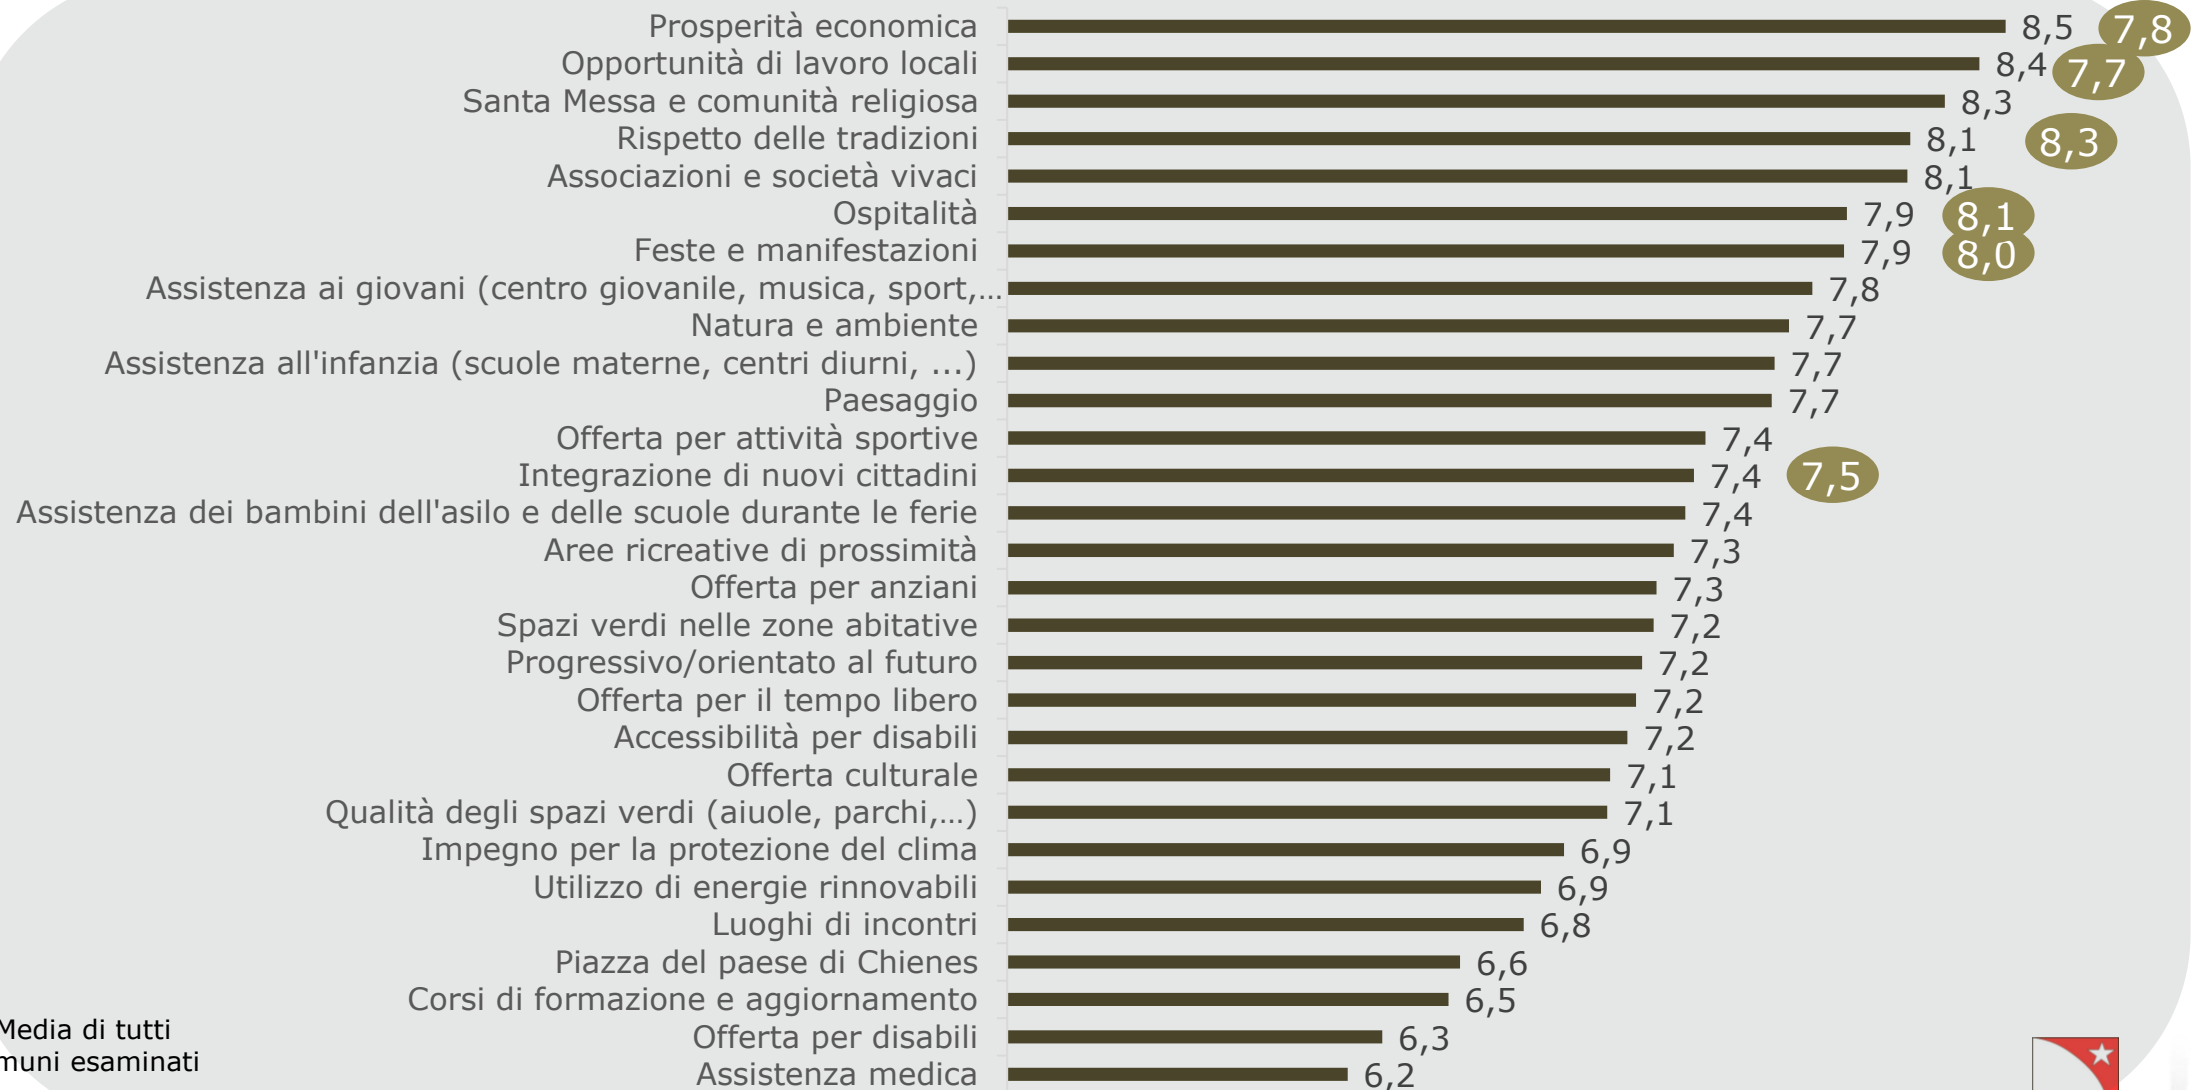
Prosperità economica 8,5 7,8
Opportunità di lavoro locali 8,4 7,7
Santa Messa e comunità religiosa 8,3
Rispetto delle tradizioni 8,1 8,3
Associazioni e società vivaci 8,1
Ospitalità 7,9 8,1
Feste e manifestazioni 7,9 8,0
Assistenza ai giovani (centro giovanile, musica, sport,... 7,8
Natura e ambiente 7,7
Assistenza all'infanzia (scuole materne, centri diurni, ...) 7,7
Paesaggio 7,7
Offerta per attività sportive 7,4
Integrazione di nuovi cittadini 7,4 7,5
Assistenza dei bambini dell'asilo e delle scuole durante le ferie 7,4
Aree ricreative di prossimità 7,3
Offerta per anziani 7,3
Spazi verdi nelle zone abitative 7,2
Progressivo/orientato al futuro 7,2
Offerta per il tempo libero 7,2
Accessibilità per disabili 7,2
Offerta culturale 7,1
Qualità degli spazi verdi (aiuole, parchi,...) 7,1
Impegno per la protezione del clima 6,9
Utilizzo di energie rinnovabili 6,9
Luoghi di incontri 6,8
Piazza del paese di Chienes 6,6
Corsi di formazione e aggiornamento 6,5
Offerta per disabili 6,3
Assistenza medica 6,2

Media di tutti
muni esaminati